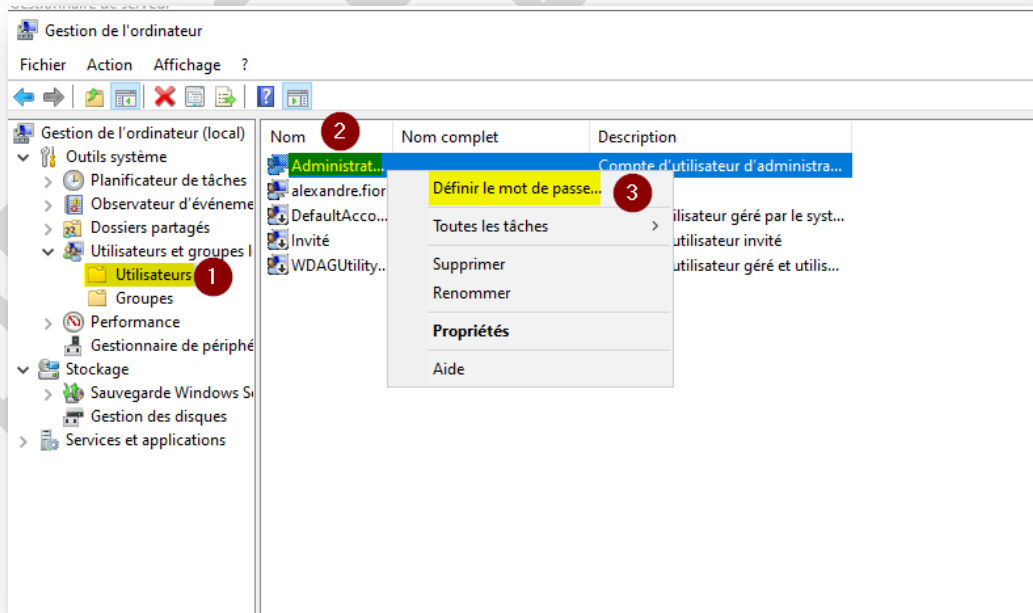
Gestion de l'ordinateur

Fichier Action Affichage ?

Gestion de l'ordinateur (local)
Outils système
Planificateur de tâches
Observateur d'événeme
Dossiers partagés
Utilisateurs et groupes l
Utilisateurs 1
Groupes
Performance
Gestionnaire de périphé
Stockage
Sauvegarde Windows S
Gestion des disques
Services et applications

| Nom 2 | Nom complet | Description |
|---|---|---|
| Administrat... | | Compte d'utilisateur d'administra... |
| alexandre.fior | | |
| DefaultAcco... | | ...tilisateur géré par le syst... |
| Invité | | ...tilisateur invité |
| WDAGUtility... | | ...tilisateur géré et utilis... |

Définir le mot de passe... 3
Toutes les tâches
Supprimer
Renommer
Propriétés
Aide